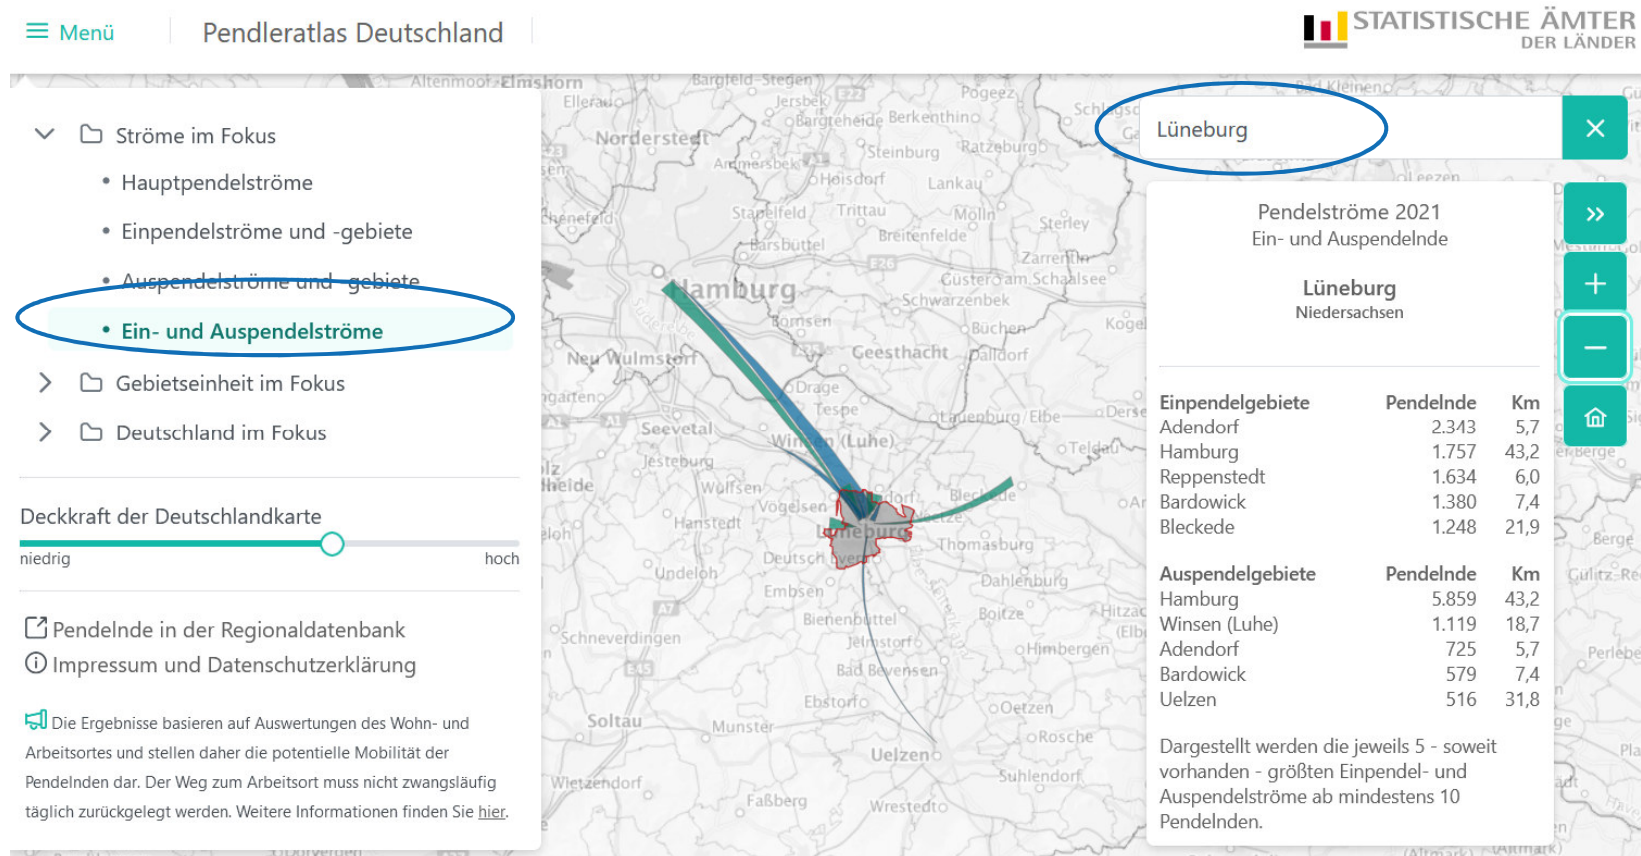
Menü Pendleratlas Deutschland

STATISTISCHE ÄMTER DER LÄNDER

Ströme im Fokus

• Hauptpendelströme
• Einpendelströme und -gebiete
• Auspendelströme und -gebiete
• Ein- und Auspendelströme

Gebietseinheit im Fokus

Deutschland im Fokus

Deckkraft der Deutschlandkarte
niedrig hoch

Pendelnde in der Regionaldatenbank
Impressum und Datenschutzerklärung

Die Ergebnisse basieren auf Auswertungen des Wohn- und Arbeitsortes und stellen daher die potentielle Mobilität der Pendelnden dar. Der Weg zum Arbeitsort muss nicht zwangsläufig täglich zurückgelegt werden. Weitere Informationen finden Sie hier.

Lüneburg

Pendelströme 2021
Ein- und Auspendelnde

Lüneburg
Niedersachsen

| Einpendelgebiete | Pendelnde | Km |
|---|---|---|
| Adendorf | 2.343 | 5,7 |
| Hamburg | 1.757 | 43,2 |
| Reppenstedt | 1.634 | 6,0 |
| Bardowick | 1.380 | 7,4 |
| Bleckede | 1.248 | 21,9 |

| Auspendelgebiete | Pendelnde | Km |
|---|---|---|
| Hamburg | 5.859 | 43,2 |
| Winsen (Luhe) | 1.119 | 18,7 |
| Adendorf | 725 | 5,7 |
| Bardowick | 579 | 7,4 |
| Uelzen | 516 | 31,8 |

Dargestellt werden die jeweils 5 - soweit vorhanden - größten Einpendel- und Auspendelströme ab mindestens 10 Pendelnden.

Hamburg Norderstedt Geesthacht Seevetal Winsen (Luhe) Lüneburg Bleckede Uelzen Soltau Munster Schneverdingen Bad Bevensen Dahlenburg Ratzeburg Mölln Lauenburg/Elbe Schwarzenbek Ebstorf Faßberg Wrestedt Suhlendorf Oetzen Rosche Himbergen Boitze Embsen Bienenbüttel Hanstedt Tespe Drage Lankau Trittau Breitenfelde Steinburg Zarrentin Gusteram Schaalsee Kogel Büchen Dalldorf Deutsch Evern Jesteburg Undeloh Wietzendorf Thomasburg